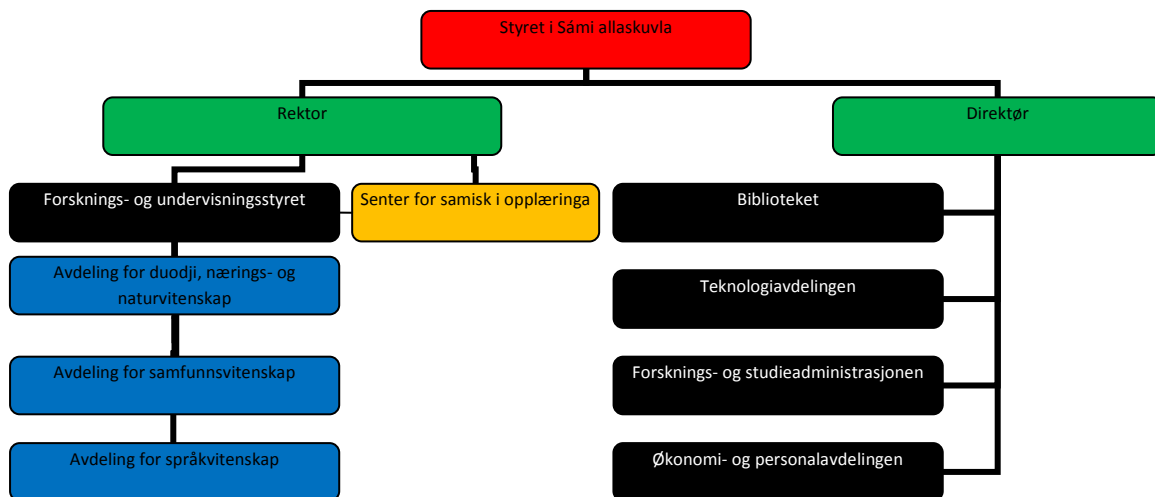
Styret i Sámi allaskuvla

Rektor

Direktør

Forsknings- og undervisningsstyret

Senter for samisk i opplæringa

Avdeling for duodji, nærings- og naturvitenskap

Avdeling for samfunnsvitenskap

Avdeling for språkvitenskap

Biblioteket

Teknologiavdelingen

Forsknings- og studieadministrasjonen

Økonomi- og personalavdelingen